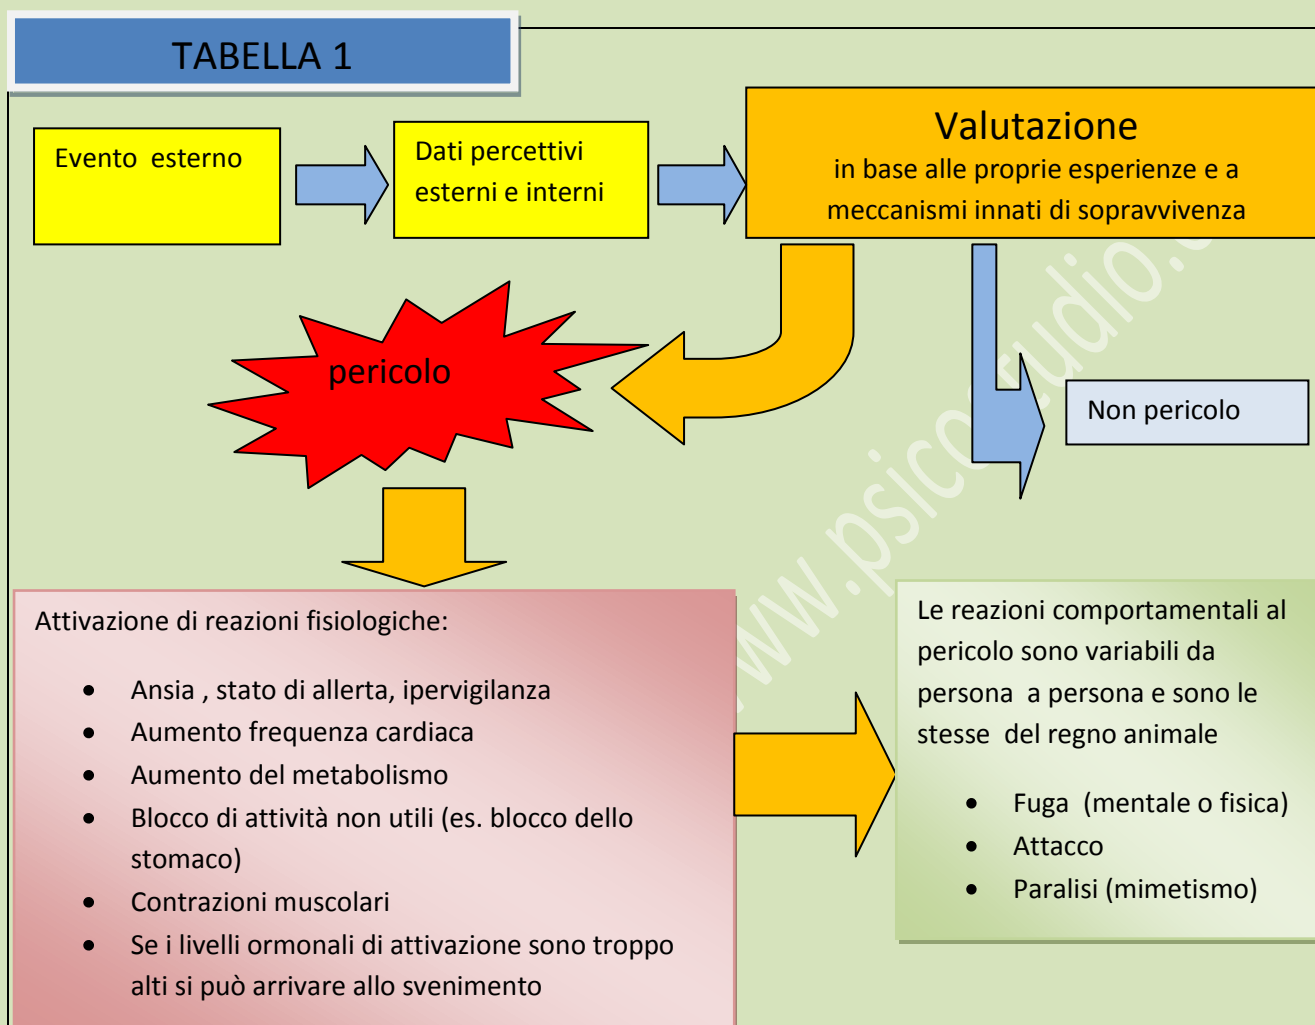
TABELLA 1

Evento esterno

Dati percettivi esterni e interni

Valutazione
in base alle proprie esperienze e a meccanismi innati di sopravvivenza

pericolo

Non pericolo

www.psicostudio.c

Attivazione di reazioni fisiologiche:

- Ansia , stato di allerta, ipervigilanza
- Aumento frequenza cardiaca
- Aumento del metabolismo
- Blocco di attività non utili (es. blocco dello stomaco)
- Contrazioni muscolari
- Se i livelli ormonali di attivazione sono troppo alti si può arrivare allo svenimento

Le reazioni comportamentali al pericolo sono variabili da persona a persona e sono le stesse del regno animale

- Fuga (mentale o fisica)
- Attacco
- Paralisi (mimetismo)